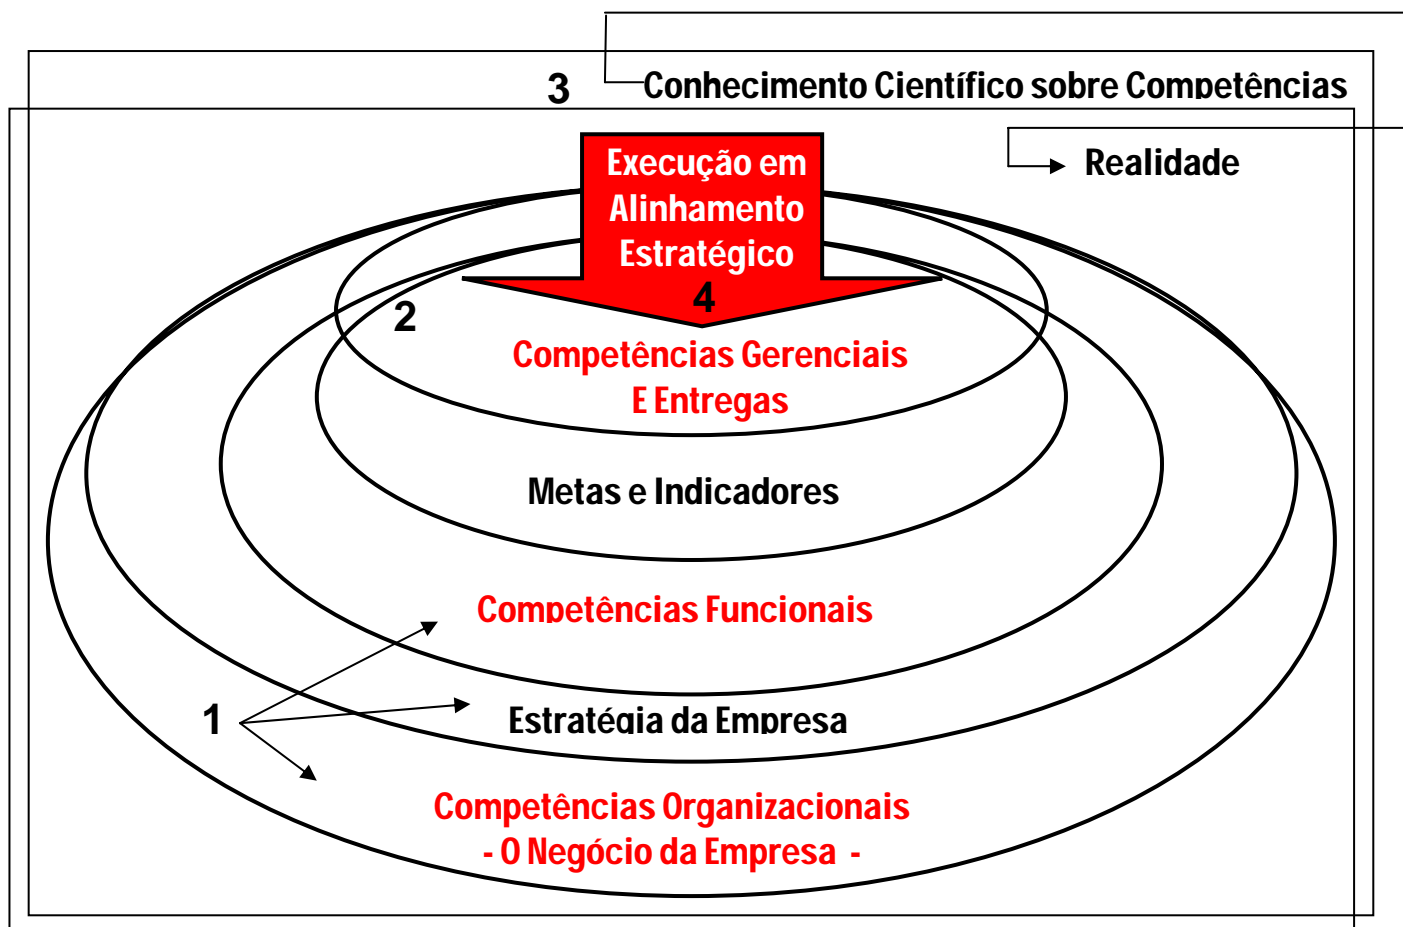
3

Conhecimento Científico sobre Competências

Realidade

Execução em Alinhamento Estratégico

4

2

Competências Gerenciais E Entregas

Metas e Indicadores

Competências Funcionais

1

Estratégia da Empresa

Competências Organizacionais - O Negócio da Empresa -